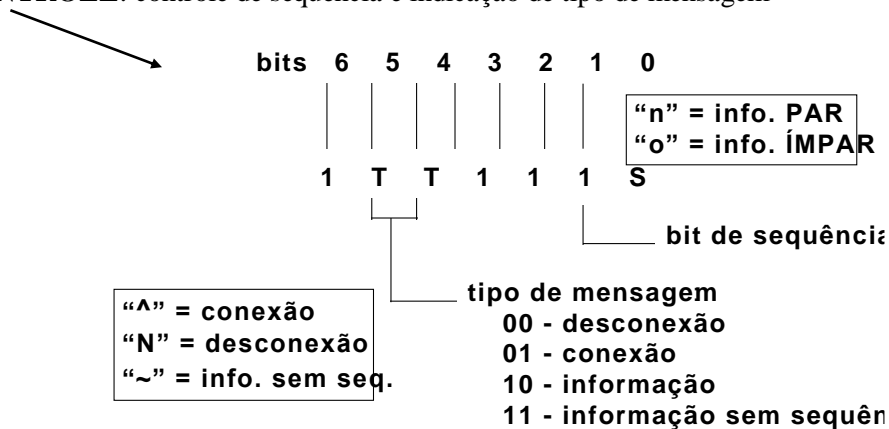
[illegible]: controle de sequência e indicação de tipo de mensagem

bits 6 5 4 3 2 1 0

"n" = info. PAR
"o" = info. ÍMPAR

1 T T 1 1 1 S

bit de sequência

tipo de mensagem
00 - desconexão
01 - conexão
10 - informação
11 - informação sem sequên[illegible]

"^" = conexão
"N" = desconexão
"~" = info. sem seq.